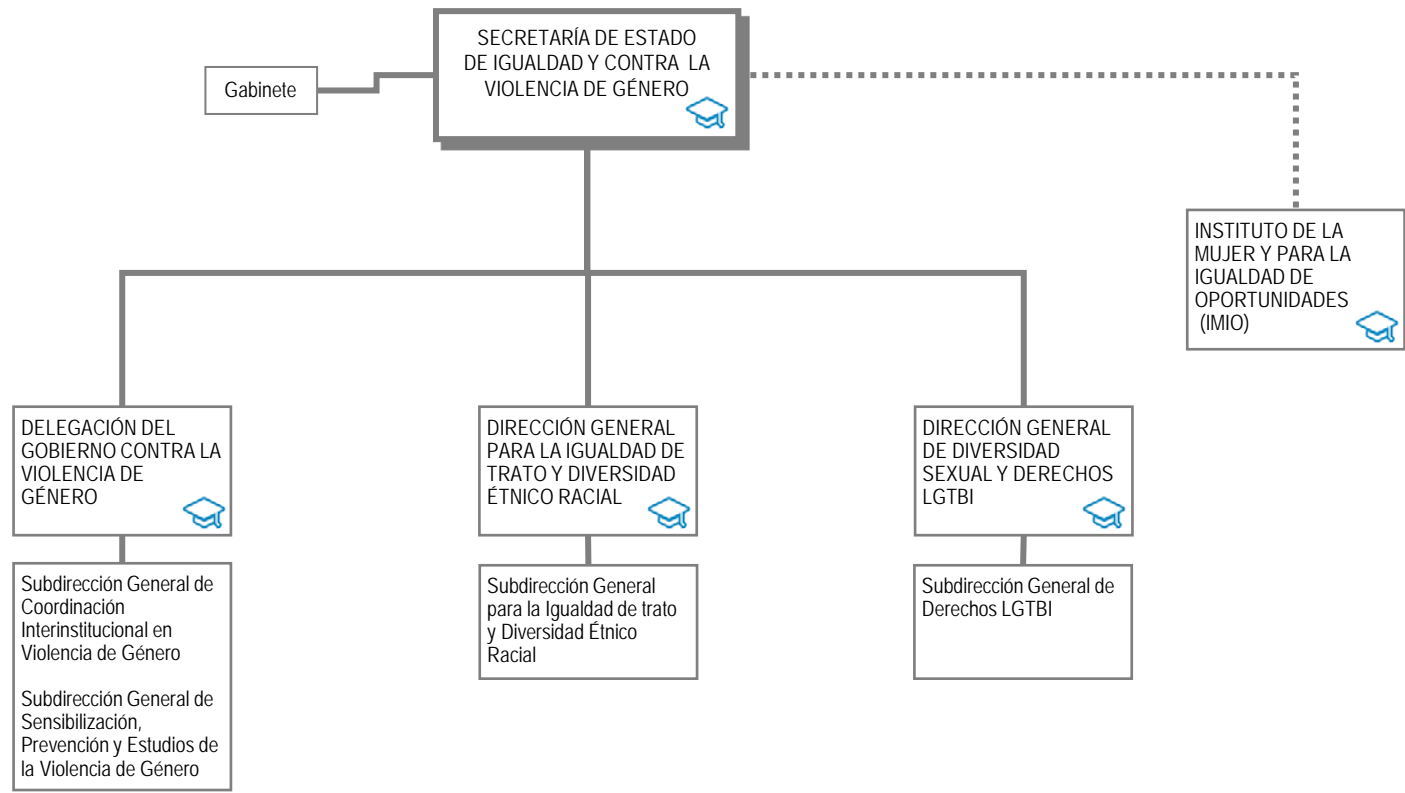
SECRETARÍA DE ESTADO DE IGUALDAD Y CONTRA LA VIOLENCIA DE GÉNERO

Gabinete

INSTITUTO DE LA MUJER Y PARA LA IGUALDAD DE OPORTUNIDADES (IMIO)

DELEGACIÓN DEL GOBIERNO CONTRA LA VIOLENCIA DE GÉNERO

Subdirección General de Coordinación Interinstitucional en Violencia de Género

Subdirección General de Sensibilización, Prevención y Estudios de la Violencia de Género

DIRECCIÓN GENERAL PARA LA IGUALDAD DE TRATO Y DIVERSIDAD ÉTNICO RACIAL

Subdirección General para la Igualdad de trato y Diversidad Étnico Racial

DIRECCIÓN GENERAL DE DIVERSIDAD SEXUAL Y DERECHOS LGTBI

Subdirección General de Derechos LGTBI